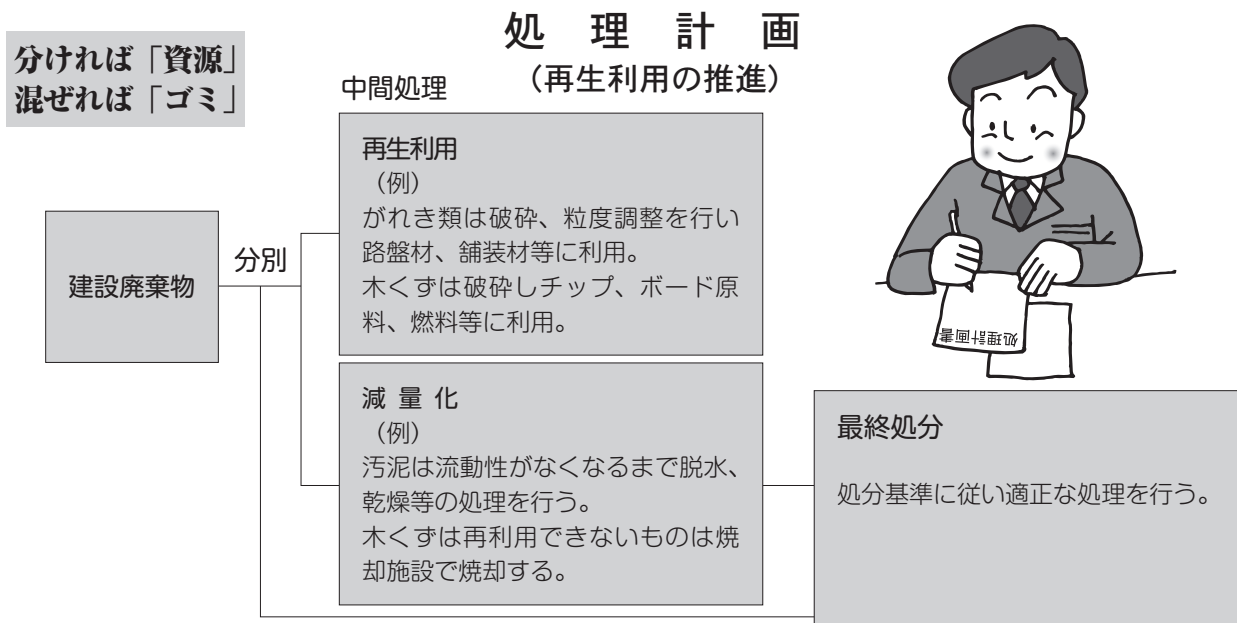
処 理 計 画
（再生利用の推進）

分ければ「資源」
混ぜれば「ゴミ」

中間処理

再生利用
（例）
がれき類は破砕、粒度調整を行い路盤材、舗装材等に利用。
木くずは破砕しチップ、ボード原料、燃料等に利用。

建設廃棄物

分別

減 量 化
（例）
汚泥は流動性がなくなるまで脱水、乾燥等の処理を行う。
木くずは再利用できないものは焼却施設で焼却する。

処理計画書

最終処分

処分基準に従い適正な処理を行う。